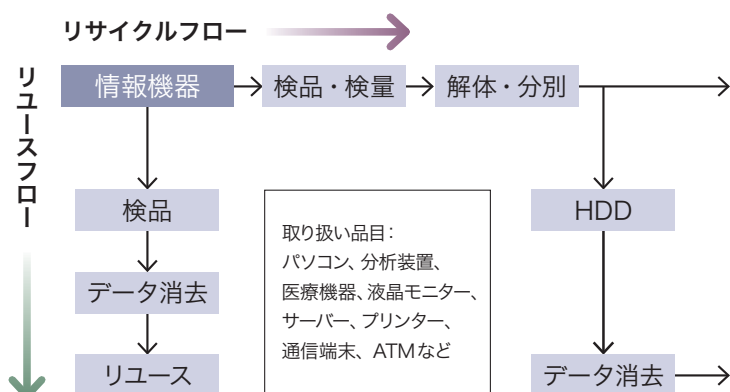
リサイクルフロー

リユースフロー

情報機器

検品・検量

解体・分別

検品

データ消去

リユース

取り扱い品目：
パソコン、分析装置、
医療機器、液晶モニター、
サーバー、プリンター、
通信端末、ATMなど

HDD

データ消去